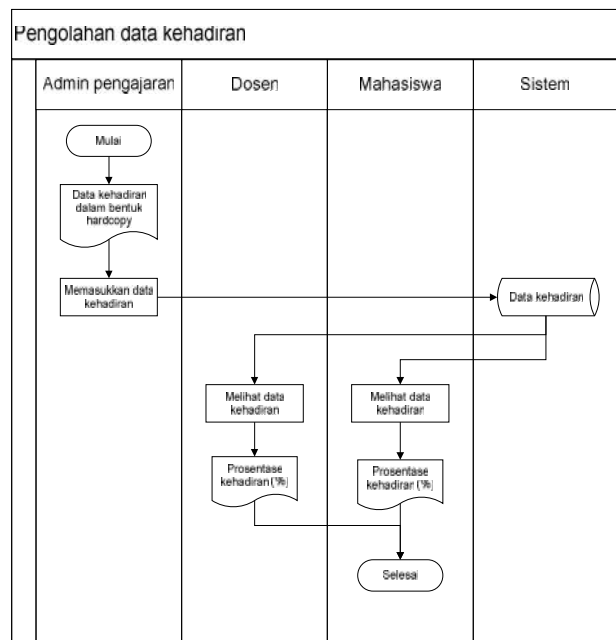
Pengolahan data kehadiran

Admin pengajaran

Dosen

Mahasiswa

Sistem

Mulai

Data kehadiran dalam bentuk hardcopy

Memasukkan data kehadiran

Data kehadiran

Melihat data kehadiran

Melihat data kehadiran

Prosentase kehadiran (%)

Prosentase kehadiran (%)

Selesai